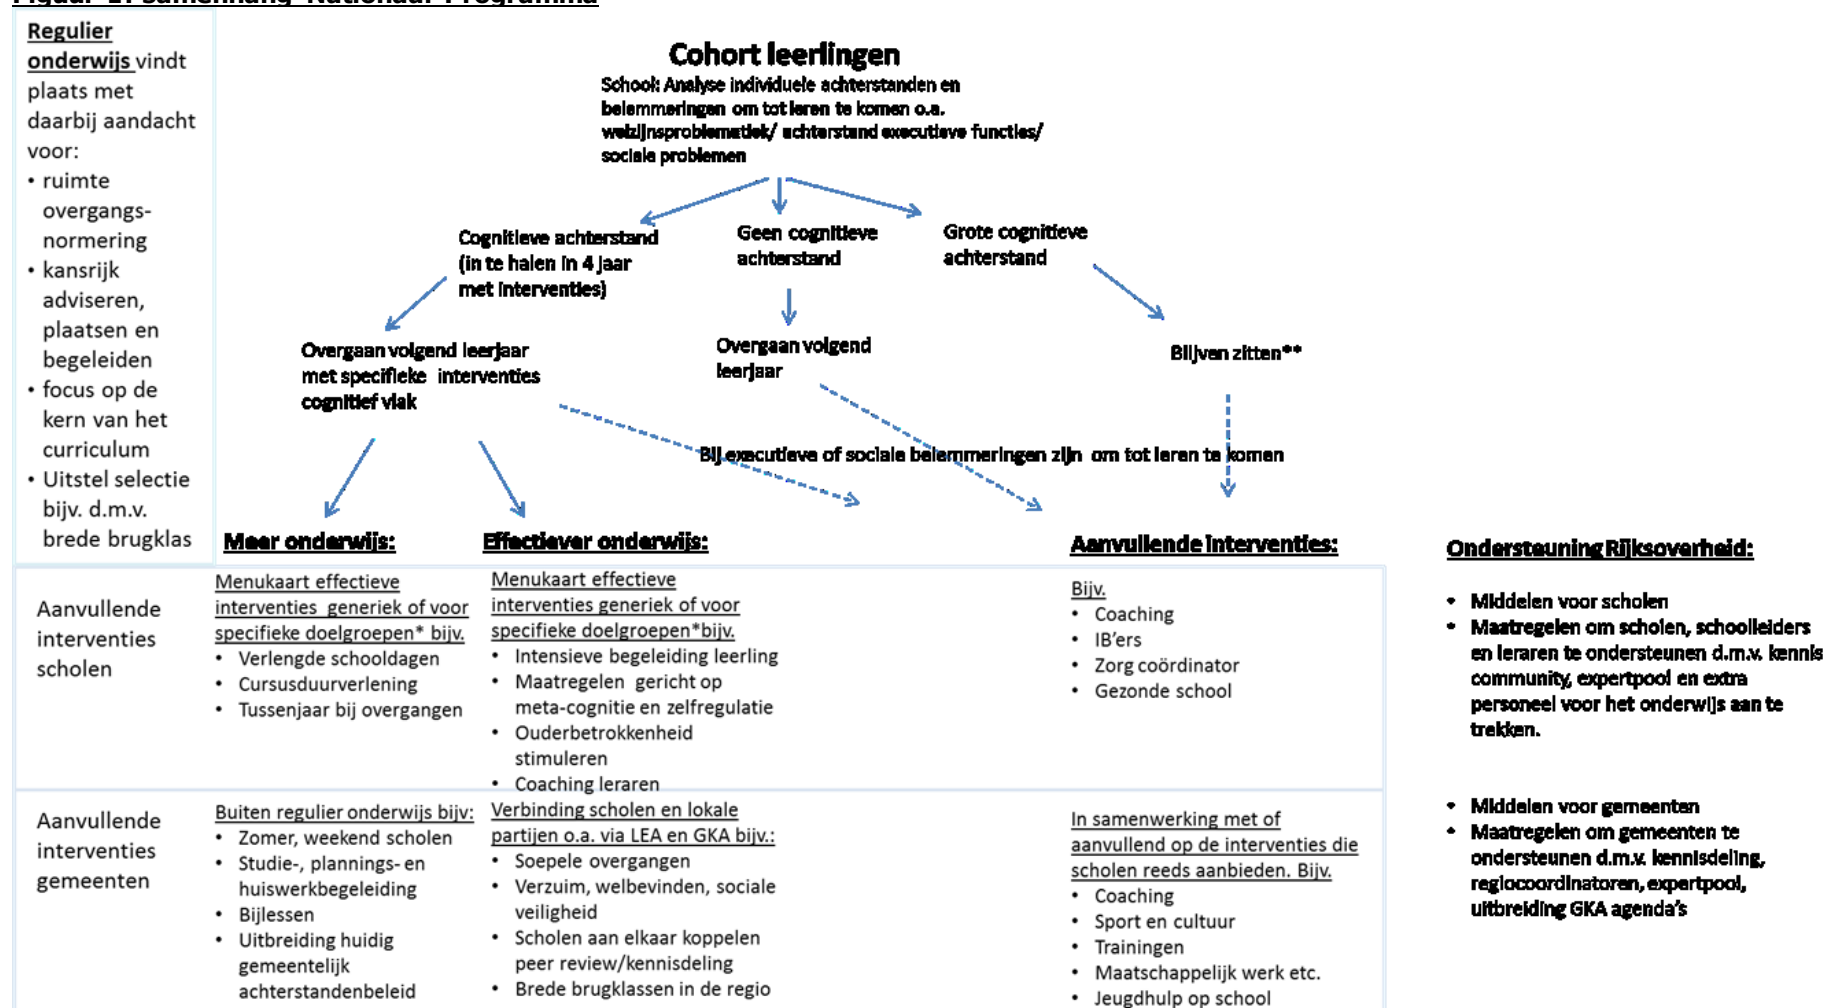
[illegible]

Regulier onderwijs vindt plaats met daarbij aandacht voor:
• ruimte overgangsnormering
• kansrijk adviseren, plaatsen en begeleiden
• focus op de kern van het curriculum
• Uitstel selectie bijv. d.m.v. brede brugklas

Cohort leerlingen
School: Analyse individuele achterstanden en belemmeringen om tot leren te komen o.a. welzijnsproblematiek/ achterstand executieve functies/ sociale problemen

Cognitieve achterstand (in te halen in 4 jaar met interventies)

Geen cognitieve achterstand

Grote cognitieve achterstand

Overgaan volgend leerjaar met specifieke interventies cognitief vlak

Overgaan volgend leerjaar

Blijven zitten**

Bij executieve of sociale belemmeringen zijn om tot leren te komen

Meer onderwijs:

Effectiever onderwijs:

Aanvullende interventies:

Ondersteuning Rijksoverheid:

Aanvullende interventies scholen

Menukaart effectieve interventies generiek of voor specifieke doelgroepen* bijv.
• Verlengde schooldagen
• Cursusduurverlening
• Tussenjaar bij overgangen

Menukaart effectieve interventies generiek of voor specifieke doelgroepen*bijv.
• Intensieve begeleiding leerling
• Maatregelen gericht op meta-cognitie en zelfregulatie
• Ouderbetrokkenheid stimuleren
• Coaching leraren

Bijv.
• Coaching
• IB'ers
• Zorg coördinator
• Gezonde school

• Middelen voor scholen
• Maatregelen om scholen, schoolleiders en leraren te ondersteunen d.m.v. kennis community, expertpool en extra personeel voor het onderwijs aan te trekken.

Aanvullende interventies gemeenten

Buiten regulier onderwijs bijv:
• Zomer, weekend scholen
• Studie-, plannings- en huiswerkbegeleiding
• Bijlessen
• Uitbreiding huidig gemeentelijk achterstandenbeleid

Verbinding scholen en lokale partijen o.a. via LEA en GKA bijv.:
• Soepele overgangen
• Verzuim, welbevinden, sociale veiligheid
• Scholen aan elkaar koppelen peer review/kennisdeling
• Brede brugklassen in de regio

In samenwerking met of aanvullend op de interventies die scholen reeds aanbieden. Bijv.
• Coaching
• Sport en cultuur
• Trainingen
• Maatschappelijk werk etc.
• Jeugdhulp op school

• Middelen voor gemeenten
• Maatregelen om gemeenten te ondersteunen d.m.v. kennisdeling, regiocoordinatoren, expertpool, uitbreiding GKA agenda's